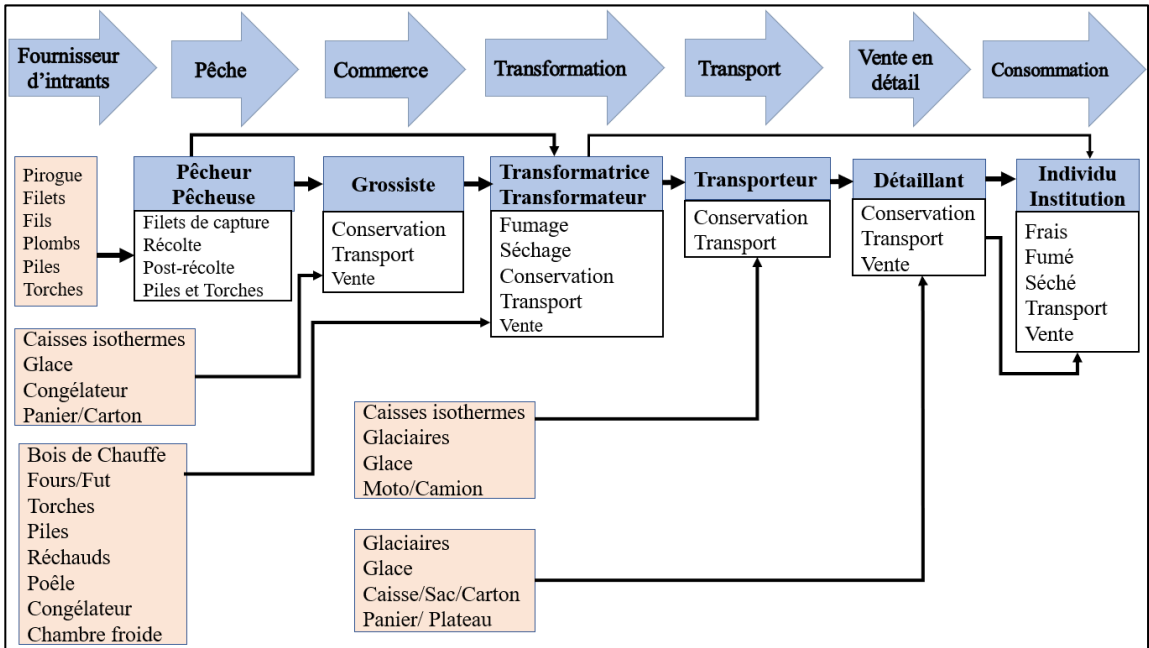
Fournisseur d'intrants

Pêche

Commerce

Transformation

Transport

Vente en détail

Consommation

Pirogue
Filets
Fils
Plombs
Piles
Torches

Pêcheur
Pêcheuse

Filets de capture
Récolte
Post-récolte
Piles et Torches

Grossiste

Conservation
Transport
Vente

Transformatrice
Transformateur

Fumage
Séchage
Conservation
Transport
Vente

Transporteur

Conservation
Transport

Détaillant

Conservation
Transport
Vente

Individu
Institution

Frais
Fumé
Séché
Transport
Vente

Caisses isothermes
Glace
Congélateur
Panier/Carton

Bois de Chauffe
Fours/Fut
Torches
Piles
Réchauds
Poêle
Congélateur
Chambre froide

Caisses isothermes
Glaciaires
Glace
Moto/Camion

Glaciaires
Glace
Caisse/Sac/Carton
Panier/ Plateau